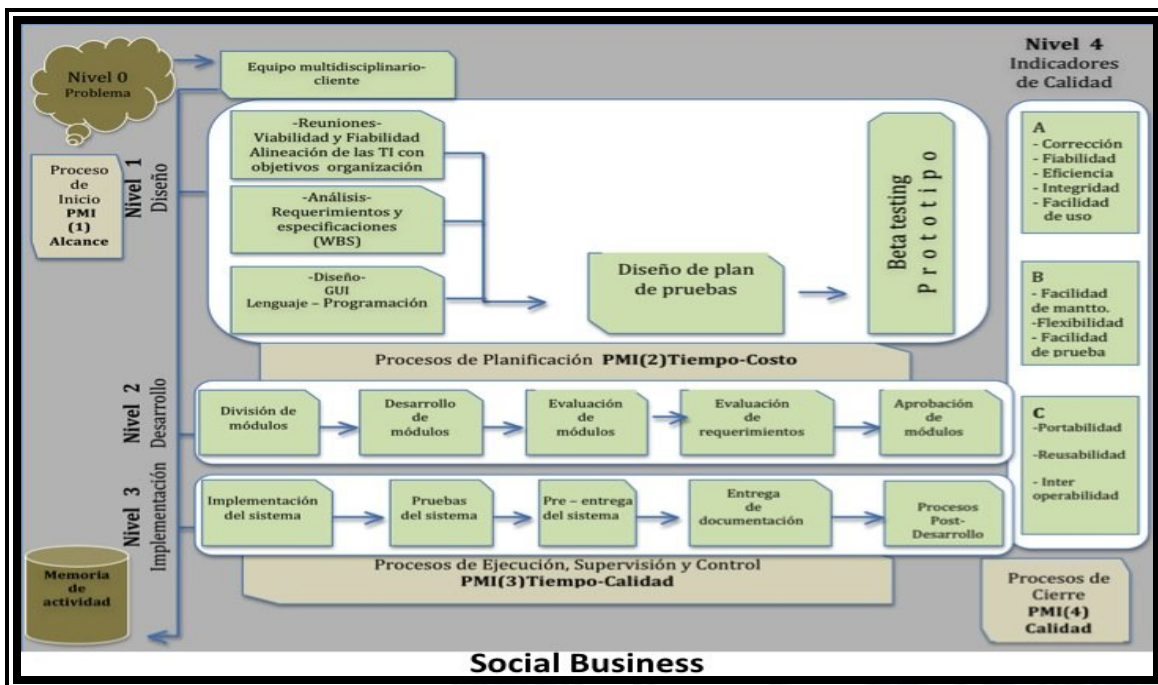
Nivel 0
Problema

Equipo multidisciplinario-cliente

Nivel 4
Indicadores de Calidad

Proceso de Inicio
PMI
(1)
Alcance

Nivel 1 Diseño

-Reuniones-
Viabilidad y Fiabilidad
Alineación de las TI con objetivos organización

-Análisis-
Requerimientos y especificaciones
(WBS)

-Diseño-
GUI
Lenguaje – Programación

Diseño de plan de pruebas

Beta testing
prototipo

A
- Corrección
- Fiabilidad
- Eficiencia
- Integridad
- Facilidad de uso

B
- Facilidad de mantto.
-Flexibilidad
- Facilidad de prueba

C
-Portabilidad
-Reusabilidad
- Inter operabilidad

Procesos de Planificación PMI(2)Tiempo-Costo

Nivel 2 Desarrollo

División de módulos
Desarrollo de módulos
Evaluación de módulos
Evaluación de requerimientos
Aprobación de módulos

Nivel 3 Implementación

Implementación del sistema
Pruebas del sistema
Pre – entrega del sistema
Entrega de documentación
Procesos Post-Desarrollo

Memoria de actividad

Procesos de Ejecución, Supervisión y Control
PMI(3)Tiempo-Calidad

Procesos de Cierre
PMI(4)
Calidad

Social Business